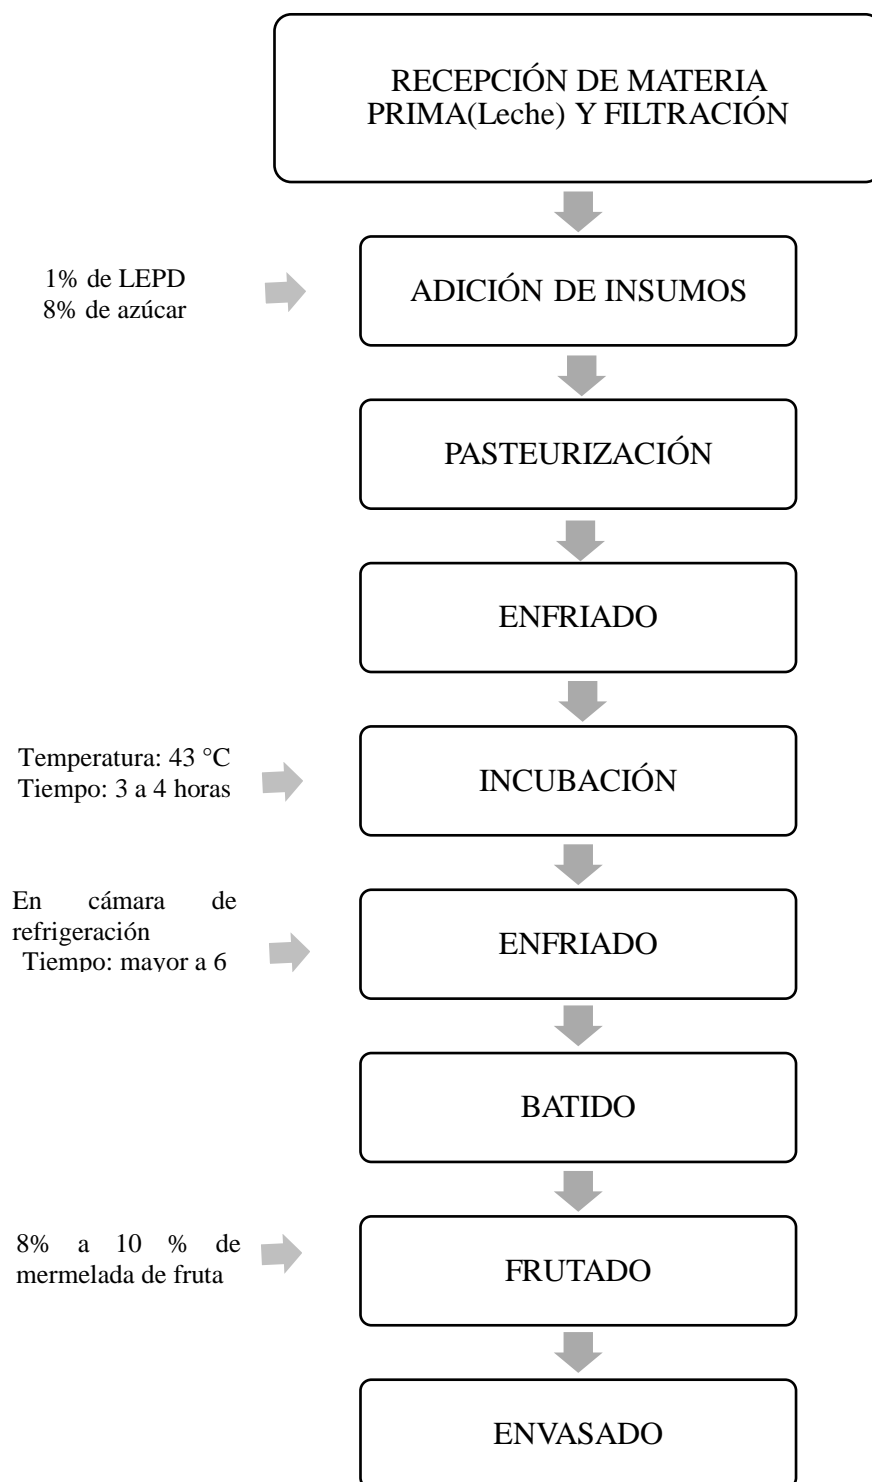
RECEPCIÓN DE MATERIA PRIMA(Leche) Y FILTRACIÓN

1% de LEPD
8% de azúcar

ADICIÓN DE INSUMOS

PASTEURIZACIÓN

ENFRIADO

Temperatura: 43 °C
Tiempo: 3 a 4 horas

INCUBACIÓN

En cámara de refrigeración
Tiempo: mayor a 6

ENFRIADO

BATIDO

8% a 10 % de mermelada de fruta

FRUTADO

ENVASADO